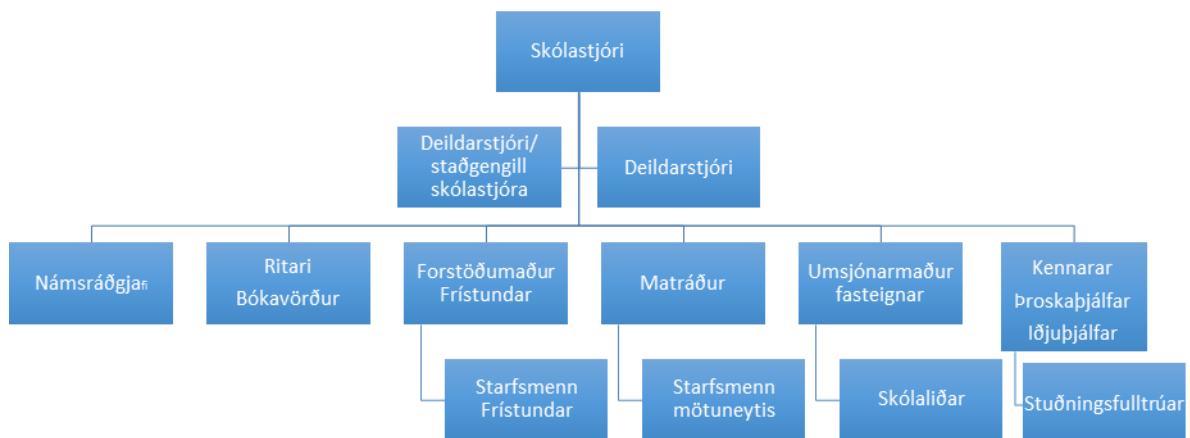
Skólastjóri

Deildarstjóri/ staðgengill skólastjóra

Deildarstjóri

Námsráðgjafi

Ritari
Bókavörður

Forstöðumaður Frístundar

Matráður

Umsjónarmaður fasteignar

Kennarar
Þroskaþjálfar
Iðjuþjálfar

Starfsmenn Frístundar

Starfsmenn mötuneytis

Skólaliðar

Stuðningsfulltrúar